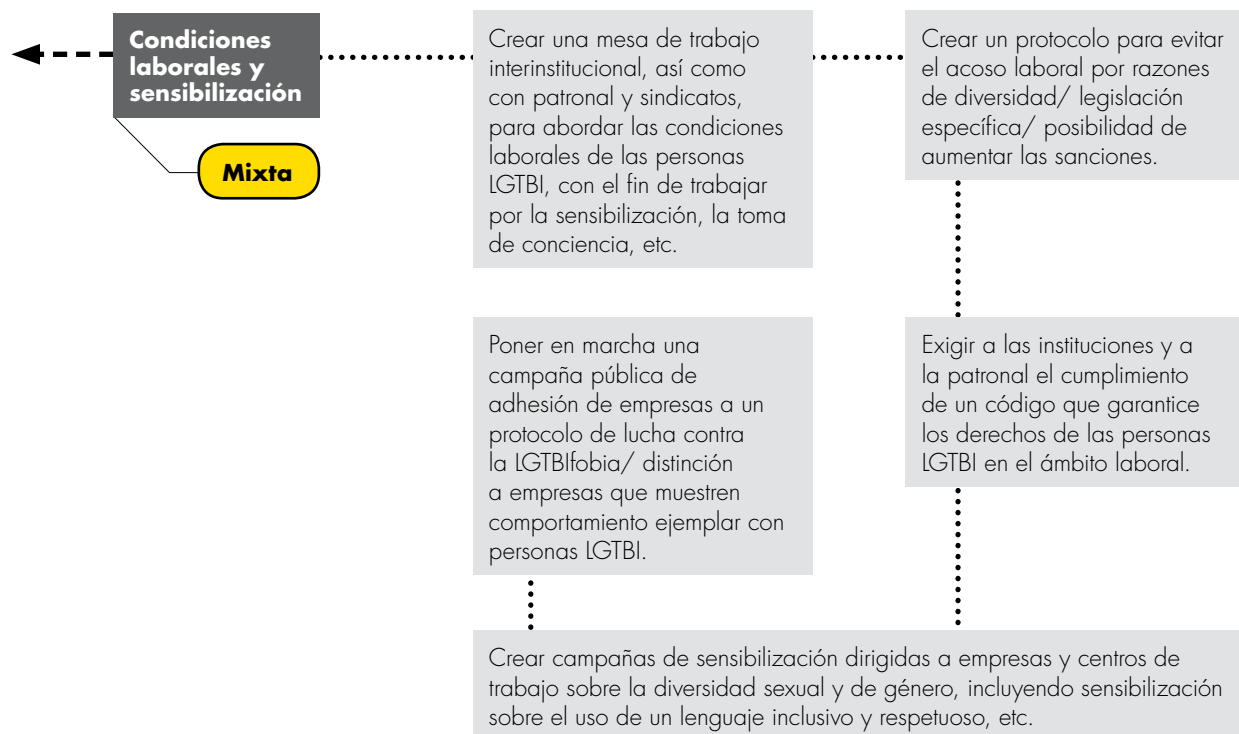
Condiciones laborales y sensibilización

Mixta

Crear una mesa de trabajo interinstitucional, así como con patronal y sindicatos, para abordar las condiciones laborales de las personas LGTBI, con el fin de trabajar por la sensibilización, la toma de conciencia, etc.

Crear un protocolo para evitar el acoso laboral por razones de diversidad/ legislación específica/ posibilidad de aumentar las sanciones.

Poner en marcha una campaña pública de adhesión de empresas a un protocolo de lucha contra la LGTBIfobia/ distinción a empresas que muestren comportamiento ejemplar con personas LGTBI.

Exigir a las instituciones y a la patronal el cumplimiento de un código que garantice los derechos de las personas LGTBI en el ámbito laboral.

Crear campañas de sensibilización dirigidas a empresas y centros de trabajo sobre la diversidad sexual y de género, incluyendo sensibilización sobre el uso de un lenguaje inclusivo y respetuoso, etc.